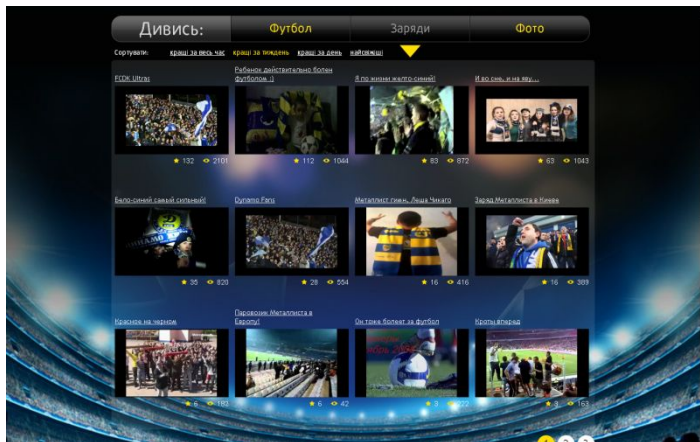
Дивись: Футбол Заряди Фото

Сортувати: кращі за весь час кращі за тиждень кращі за день найсвіжіші

FCDK Ultras
★ 132 👁 2101

Ребенок действительно болен футболом :)
★ 112 👁 1044

Я по жизни желто-синий!
★ 83 👁 872

И во сне, и на яву...
★ 63 👁 1043

Бело-синий самый сильный!
★ 35 👁 820

Dynamo Fans
★ 28 👁 554

Металлист гимн, Леша Чикато
★ 16 👁 416

Заряд Металлиста в Києві
★ 16 👁 389

Красное на черном
★ 6 👁 193

Паровозик Металлиста в Европу!
★ 6 👁 42

Он тоже болеет за футбол
★ 3 👁 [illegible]

Краты вперед
★ 3 👁 163